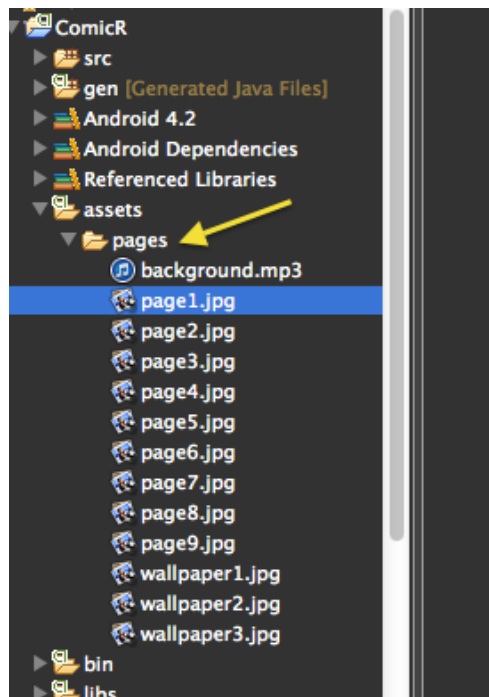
ComicR
src
gen [Generated Java Files]
Android 4.2
Android Dependencies
Referenced Libraries
assets
pages
background.mp3
page1.jpg
page2.jpg
page3.jpg
page4.jpg
page5.jpg
page6.jpg
page7.jpg
page8.jpg
page9.jpg
wallpaper1.jpg
wallpaper2.jpg
wallpaper3.jpg
bin
libs